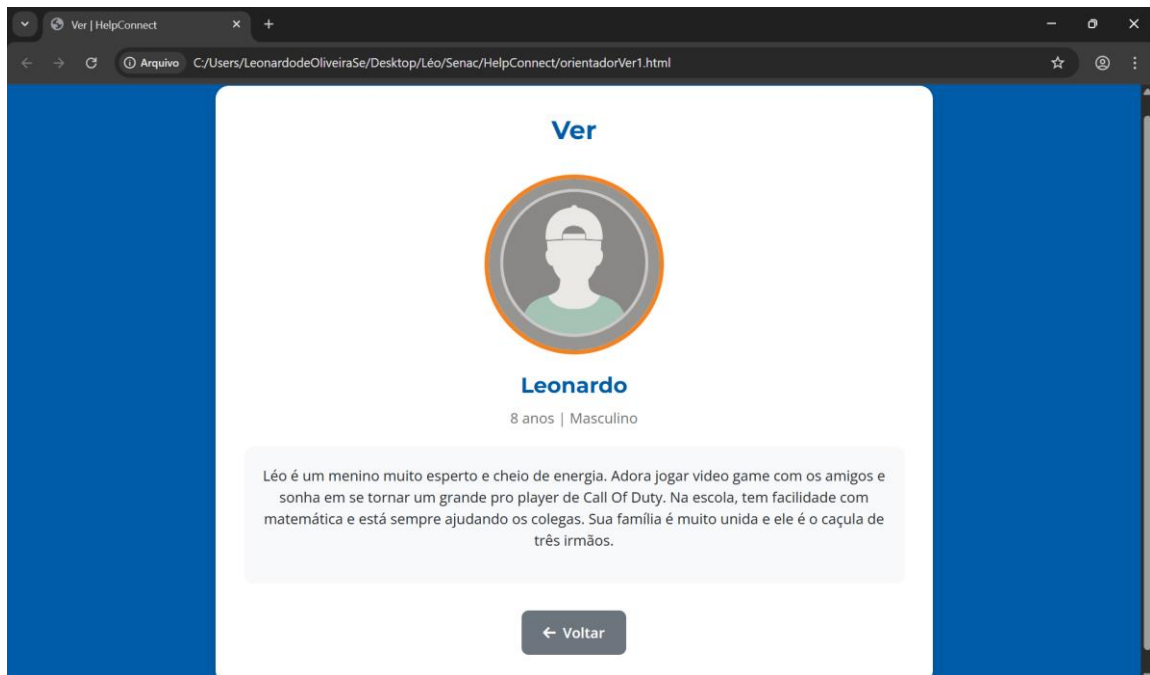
Ver | HelpConnect

Arquivo C:/Users/LeonardodeOliveiraSe/Desktop/Léo/Senac/HelpConnect/orientadorVer1.html

Ver

Leonardo

8 anos | Masculino

Léo é um menino muito esperto e cheio de energia. Adora jogar video game com os amigos e sonha em se tornar um grande pro player de Call Of Duty. Na escola, tem facilidade com matemática e está sempre ajudando os colegas. Sua família é muito unida e ele é o caçula de três irmãos.

← Voltar